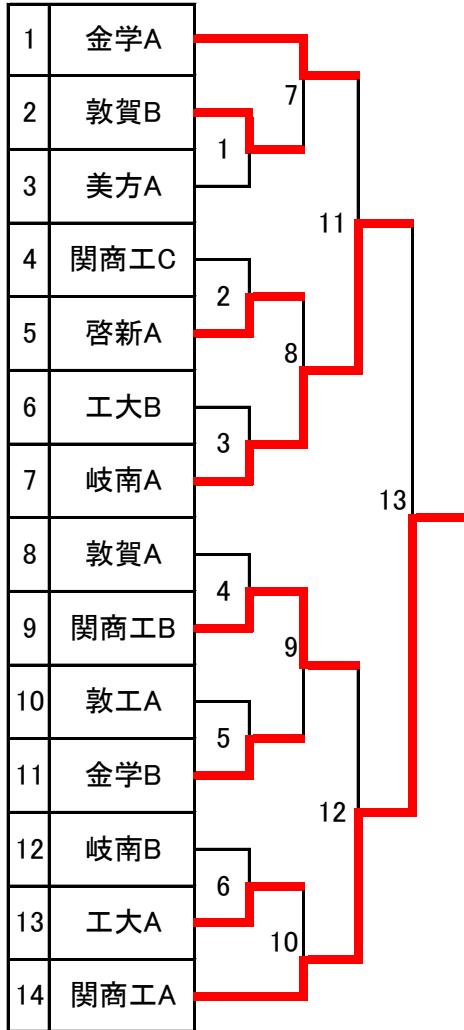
| | |
|---|---|
| 1 | 金学A |
| 2 | 敦賀B |
| 3 | 美方A |
| 4 | 関商工C |
| 5 | 啓新A |
| 6 | 工大B |
| 7 | 岐南A |
| 8 | 敦賀A |
| 9 | 関商工B |
| 10 | 敦工A |
| 11 | 金学B |
| 12 | 岐南B |
| 13 | 工大A |
| 14 | 関商工A |

7
1
11
2
8
3
13
4
9
5
12
6
10